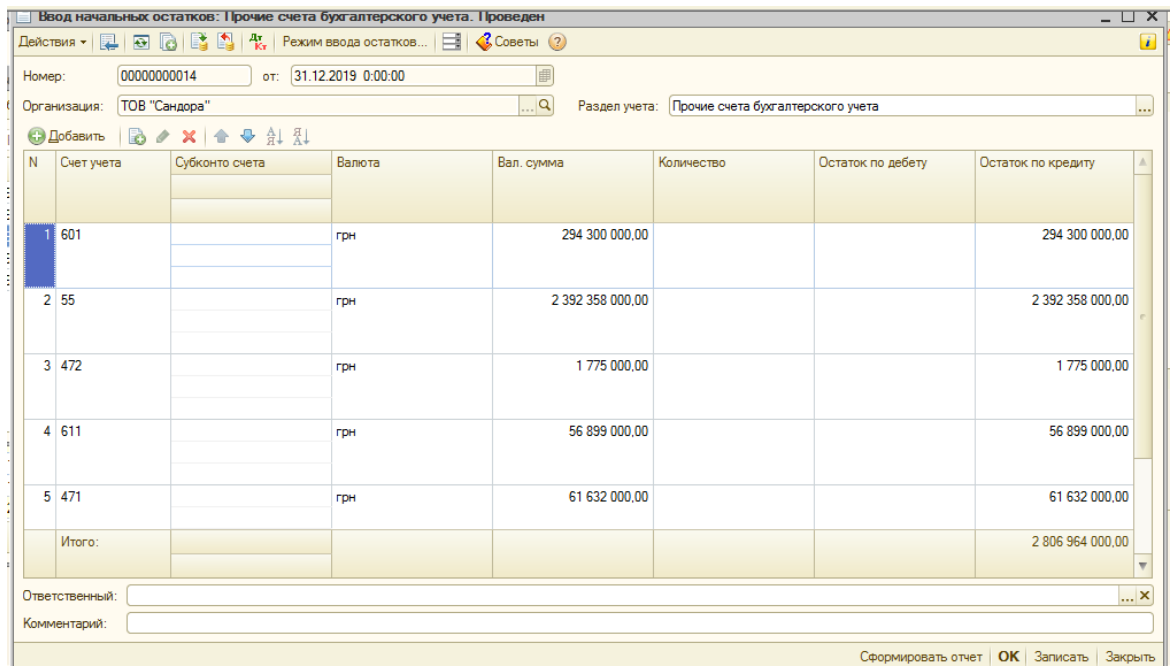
Ввод начальных остатков: Прочие счета бухгалтерского учета. Проведен

Действия ▾ | Режим ввода остатков... | Советы

Номер: 00000000014 от: 31.12.2019 0:00:00

Организация: ТОВ "Сандора" Раздел учета: Прочие счета бухгалтерского учета

Добавить

| N | Счет учета | Субконто счета | Валюта | Вал. сумма | Количество | Остаток по дебету | Остаток по кредиту |
|---|---|---|---|---|---|---|---|
| 1 | 601 | | грн | 294 300 000,00 | | | 294 300 000,00 |
| 2 | 55 | | грн | 2 392 358 000,00 | | | 2 392 358 000,00 |
| 3 | 472 | | грн | 1 775 000,00 | | | 1 775 000,00 |
| 4 | 611 | | грн | 56 899 000,00 | | | 56 899 000,00 |
| 5 | 471 | | грн | 61 632 000,00 | | | 61 632 000,00 |
| | Итого: | | | | | | 2 806 964 000,00 |

Ответственный:

Комментарий:

Сформировать отчет | OK | Записать | Закрыть